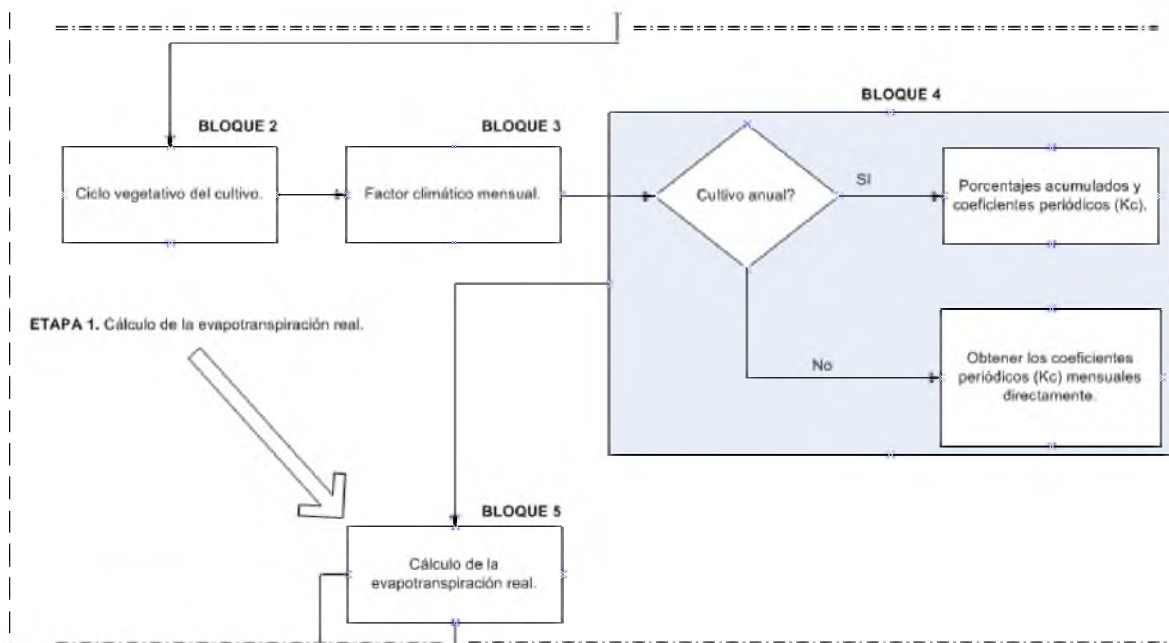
BLOQUE 2

Ciclo vegetativo del cultivo.

BLOQUE 3

Factor climático mensual.

BLOQUE 4

Cultivo anual?

SI

Porcentajes acumulados y coeficientes periódicos (Kc).

No

Obtener los coeficientes periódicos (Kc) mensuales directamente.

ETAPA 1. Cálculo de la evapotranspiración real.

BLOQUE 5

Cálculo de la evapotranspiración real.